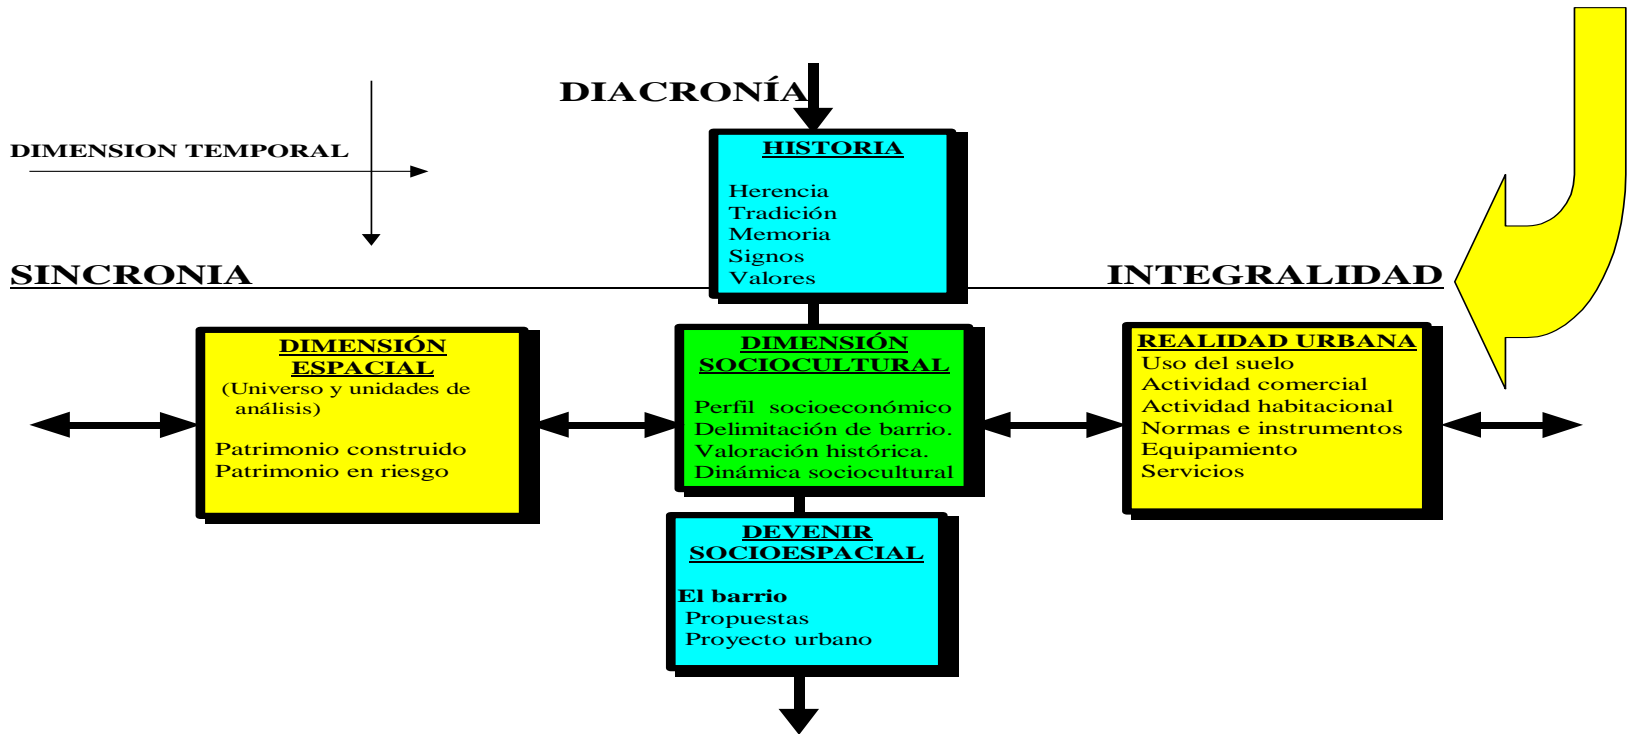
DIACRONÍA

DIMENSION TEMPORAL

HISTORIA

Herencia
Tradición
Memoria
Signos
Valores

SINCRONIA

INTEGRALIDAD

DIMENSIÓN ESPACIAL
(Universo y unidades de análisis)

Patrimonio construido
Patrimonio en riesgo

DIMENSIÓN SOCIOCULTURAL

Perfil socioeconómico
Delimitación de barrio.
Valoración histórica.
Dinámica sociocultural

REALIDAD URBANA
Uso del suelo
Actividad comercial
Actividad habitacional
Normas e instrumentos
Equipamiento
Servicios

DEVENIR SOCIOESPACIAL

El barrio
Propuestas
Proyecto urbano